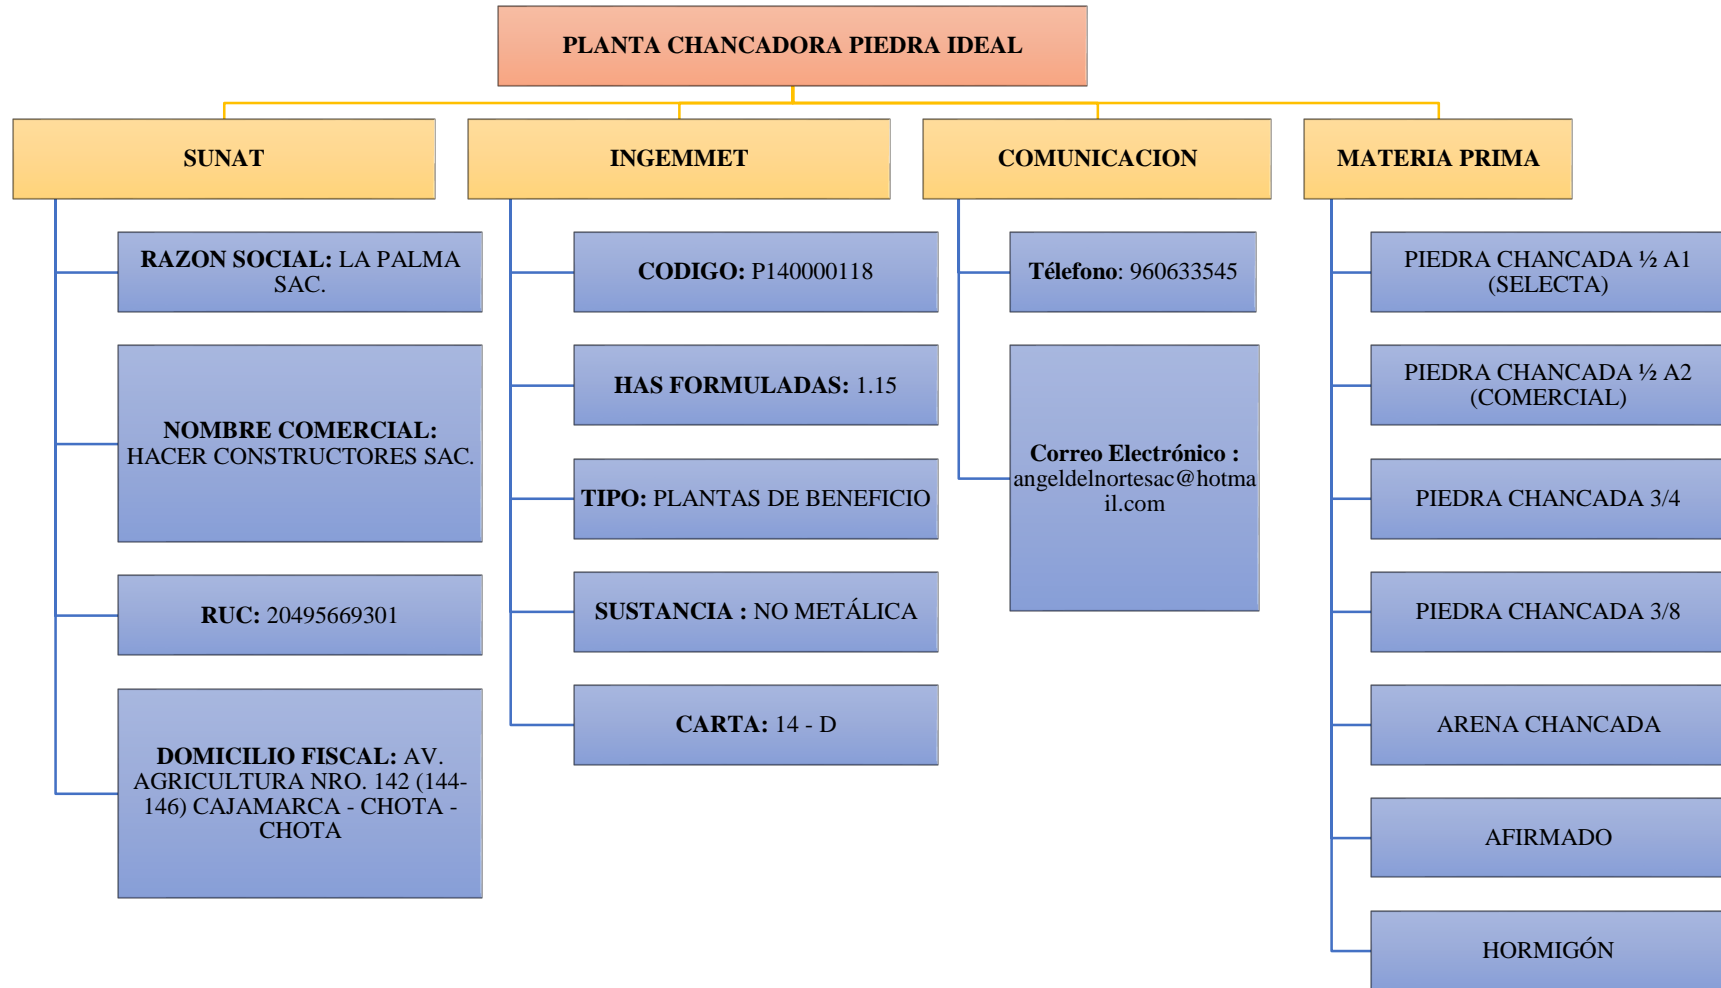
PLANTA CHANCADORA PIEDRA IDEAL

SUNAT

RAZON SOCIAL: LA PALMA SAC.

NOMBRE COMERCIAL: HACER CONSTRUCTORES SAC.

RUC: 20495669301

DOMICILIO FISCAL: AV. AGRICULTURA NRO. 142 (144-146) CAJAMARCA - CHOTA - CHOTA

INGEMMET

CODIGO: P140000118

HAS FORMULADAS: 1.15

TIPO: PLANTAS DE BENEFICIO

SUSTANCIA : NO METÁLICA

CARTA: 14 - D

COMUNICACION

Télefono: 960633545

Correo Electrónico : angeldelnortesac@hotmail.com

MATERIA PRIMA

PIEDRA CHANCADA ½ A1 (SELECTA)

PIEDRA CHANCADA ½ A2 (COMERCIAL)

PIEDRA CHANCADA 3/4

PIEDRA CHANCADA 3/8

ARENA CHANCADA

AFIRMADO

HORMIGÓN